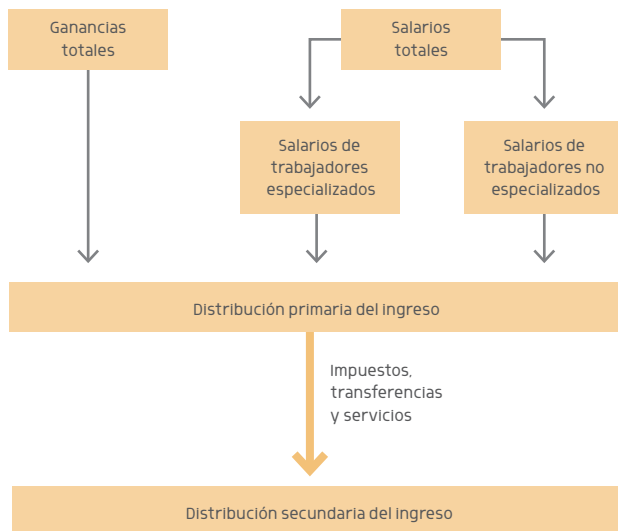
Ganancias totales

Salarios totales

Salarios de trabajadores especializados

Salarios de trabajadores no especializados

Distribución primaria del ingreso

Impuestos, transferencias y servicios

Distribución secundaria del ingreso